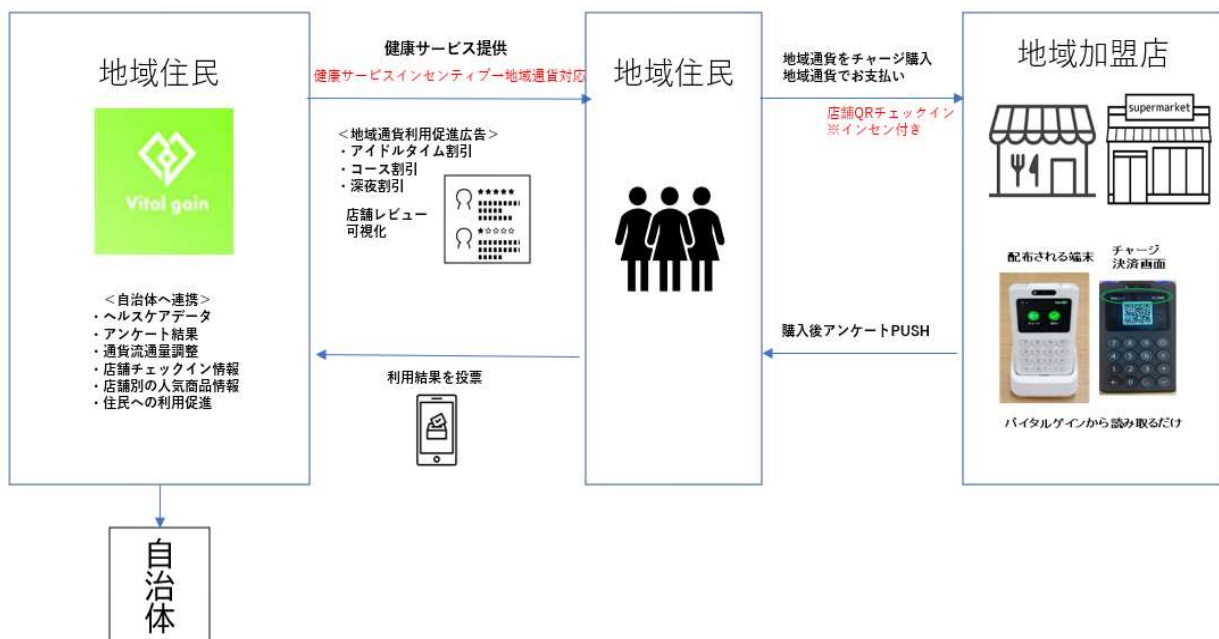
地域住民

Vital gain

＜自治体へ連携＞
・ヘルスケアデータ
・アンケート結果
・通貨流通量調整
・店舗チェックイン情報
・店舗別の人気商品情報
・住民への利用促進

健康サービス提供
健康サービスインセンティブー地域通貨対応

＜地域通貨利用促進広告＞
・アイドルタイム割引
・コース割引
・深夜割引

店舗レビュー
可視化

利用結果を投票

地域住民

地域通貨をチャージ購入
地域通貨でお支払い

店舗QRチェックイン
※インセン付き

購入後アンケートPUSH

地域加盟店

supermarket

配布される端末

チャージ
決済画面

バイタルゲインから読み取るだけ

自治体